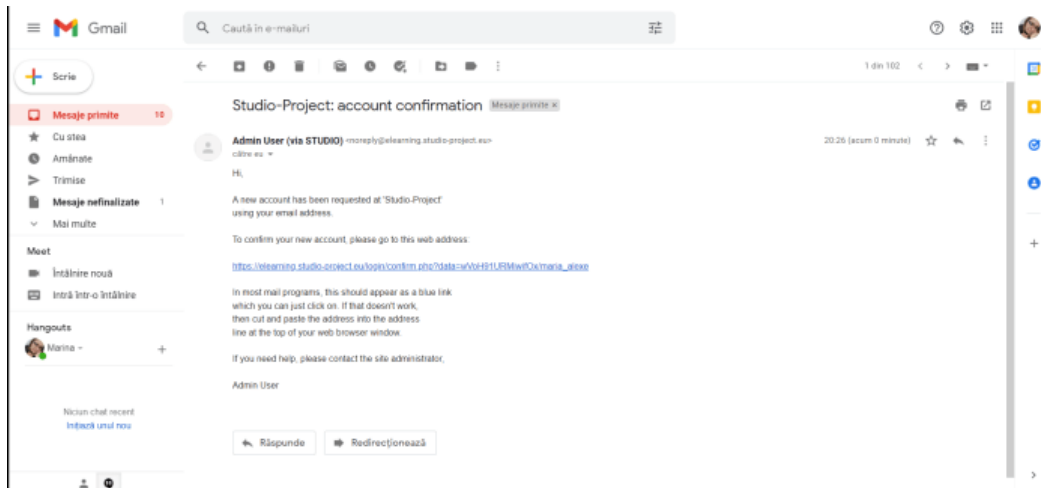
Gmail

Caută în e-mailuri

Scrie

Mesaje primite 10
Cu stea
Amânate
Trimise
Mesaje nefinalizate 1
Mai multe

Meet
Întâlnire nouă
Intră într-o întâlnire

Hangouts
Marina

Niciun chat recent
Inițiază unul nou

1 din 102

Studio-Project: account confirmation Mesaje primite ×

Admin User (via STUDIO) <noreply@elearning.studio-project.eu>
către eu

20:26 (acum 0 minute)

Hi,

A new account has been requested at 'Studio-Project' using your email address.

To confirm your new account, please go to this web address:

https://elearning.studio-project.eu/login/confirm.php?data=wVoH91URMiwfOx/maria_alexe

In most mail programs, this should appear as a blue link which you can just click on. If that doesn't work, then cut and paste the address into the address line at the top of your web browser window.

If you need help, please contact the site administrator,

Admin User

Răspunde
Redirecționează